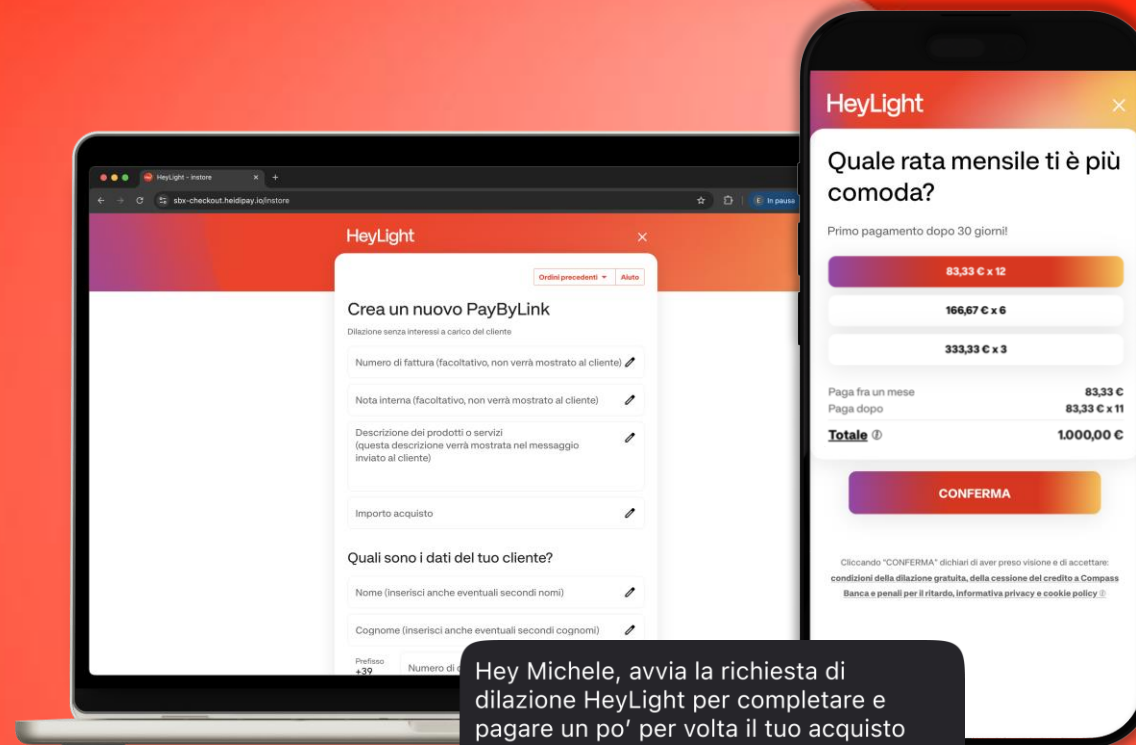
HeyLight - instore
sbx-checkout.heidipay.io/instore
In pausa

HeyLight

Ordini precedenti
Aiuto

Crea un nuovo PayByLink
Dilazione senza interessi a carico del cliente

Numero di fattura (facoltativo, non verrà mostrato al cliente)

Nota interna (facoltativo, non verrà mostrato al cliente)

Descrizione dei prodotti o servizi (questa descrizione verrà mostrata nel messaggio inviato al cliente)

Importo acquisto

Quali sono i dati del tuo cliente?

Nome (inserisci anche eventuali secondi nomi)

Cognome (inserisci anche eventuali secondi cognomi)

Prefisso
+39
Numero di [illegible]

HeyLight

Quale rata mensile ti è più comoda?

Primo pagamento dopo 30 giorni!

83,33 € x 12

166,67 € x 6

333,33 € x 3

| | |
|---|---|
| Paga fra un mese | 83,33 € |
| Paga dopo | 83,33 € x 11 |
| Totale | 1.000,00 € |

CONFERMA

Cliccando "CONFERMA" dichiari di aver preso visione e di accettare: condizioni della dilazione gratuita, della cessione del credito a Compass Banca e penali per il ritardo, informativa privacy e cookie policy

Hey Michele, avvia la richiesta di dilazione HeyLight per completare e pagare un po' per volta il tuo acquisto